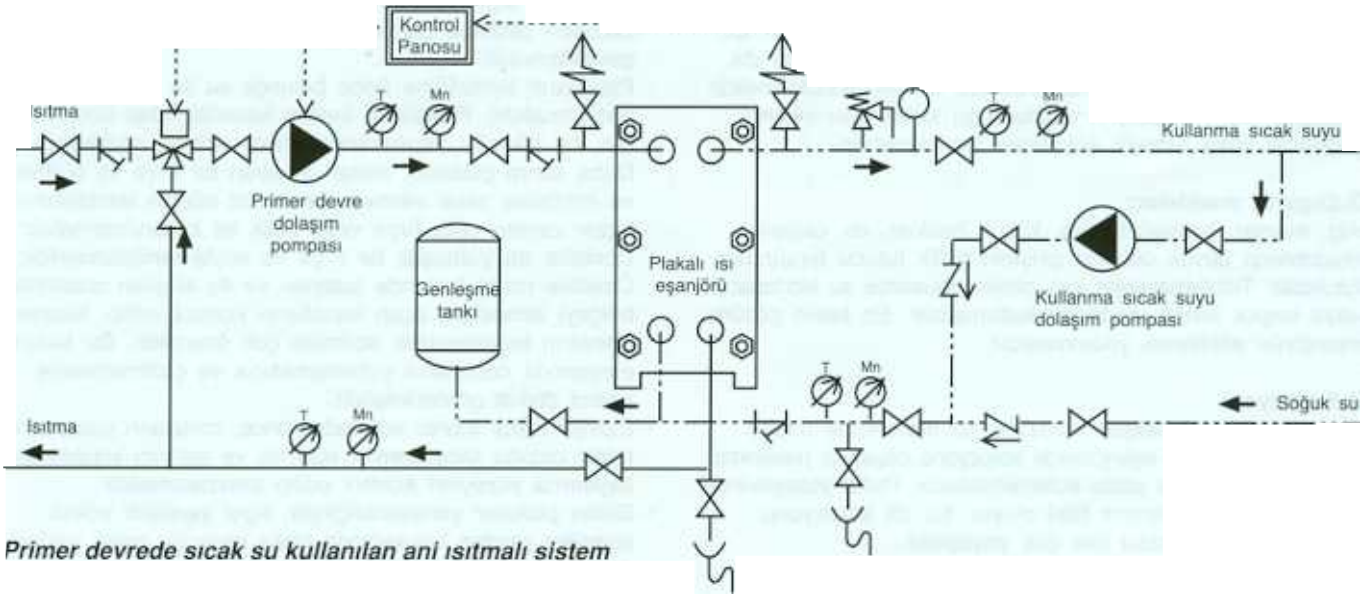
Kontrol Panosu

Isıtma

T

Mn

Primer devre dolaşım pompası

Kullanma sıcak suyu

Genleşme tankı

Plakalı ısı eşanjörü

Kullanma sıcak suyu dolaşım pompası

T

Mn

Soğuk su

Isıtma

T

Mn

T

Mn

Primer devrede sıcak su kullanılan ani ısıtmalı sistem